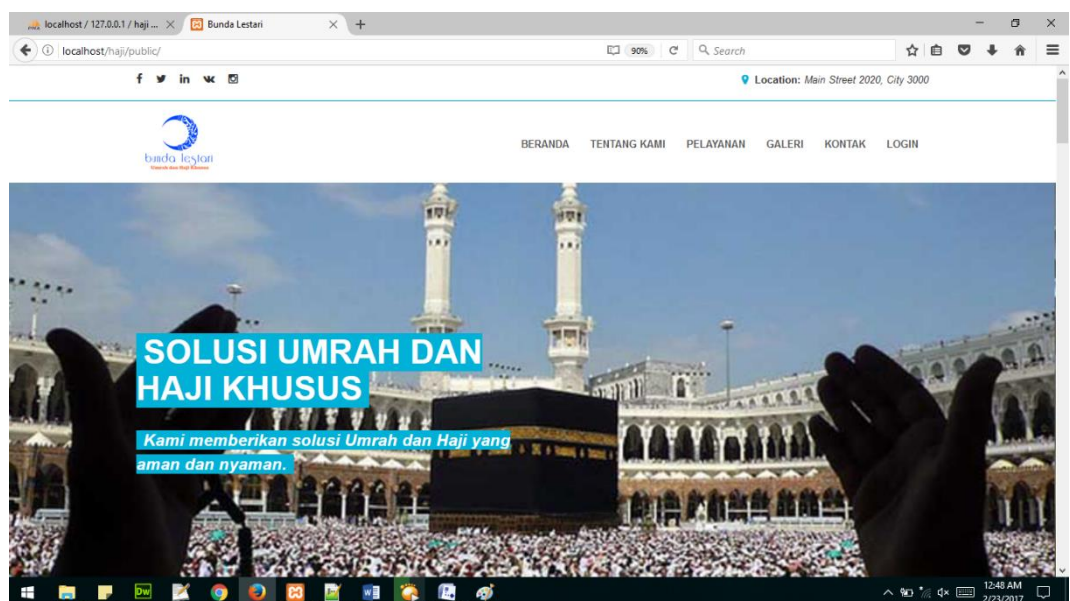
localhost / 127.0.0.1 / haji ... ×
Bunda Lestari ×
+

localhost/haji/public/
90%
Search

f in

Location: Main Street 2020, City 3000

bunda lestari
Umrah dan Haji Khusus

BERANDA TENTANG KAMI PELAYANAN GALERI KONTAK LOGIN

SOLUSI UMRAH DAN HAJI KHUSUS

Kami memberikan solusi Umrah dan Haji yang aman dan nyaman.

12:48 AM
2/23/2017